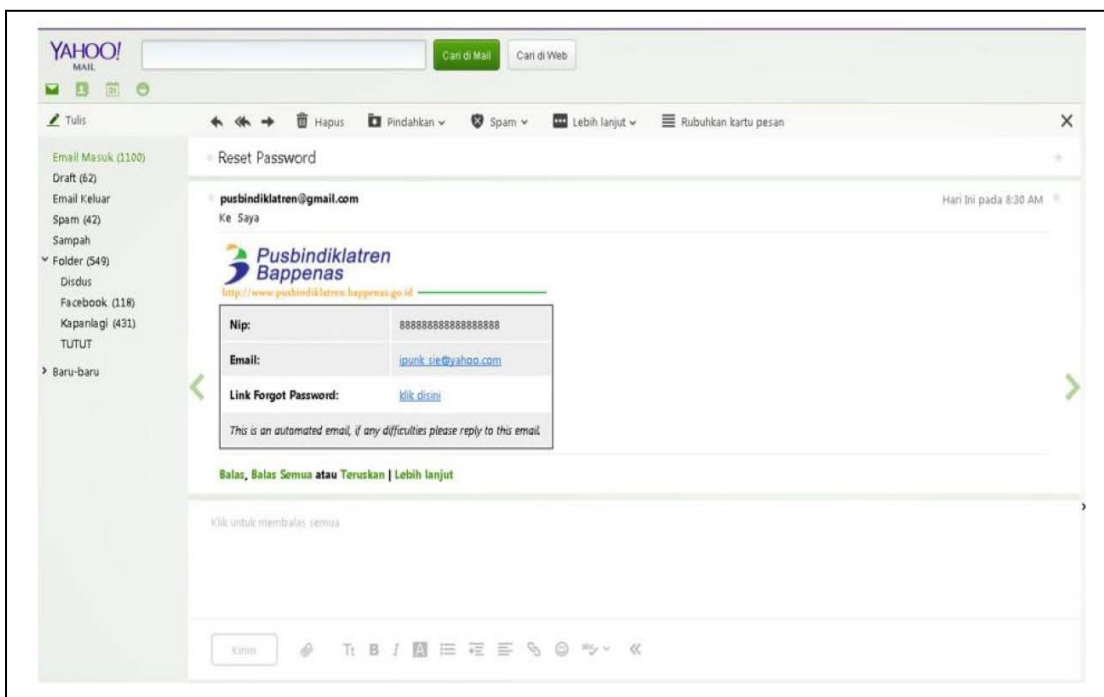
YAHOO! MAIL

Cari di Mail Cari di Web

Tulis

Hapus Pindahkan Spam Lebih lanjut Rubuhkan kartu pesan

Email Masuk (1100)
Draft (62)
Email Keluar
Spam (42)
Sampah
Folder (549)
Disdus
Facebook (118)
Kapanlagi (431)
TUTUT
Baru-baru

Reset Password

pusbindiklatren@gmail.com
Ke Saya

Hari Ini pada 8:30 AM

Pusbindiklatren Bappenas
http://www.pusbindiklatren.bappenas.go.id

| Nip: | 888888888888888888 |
|---|---|
| Email: | ipunk sie@yahoo.com |
| Link Forgot Password: | klik disini |

This is an automated email, if any difficulties please reply to this email.

Balas, Balas Semua atau Teruskan | Lebih lanjut

Klik untuk membalas semua

Kirim